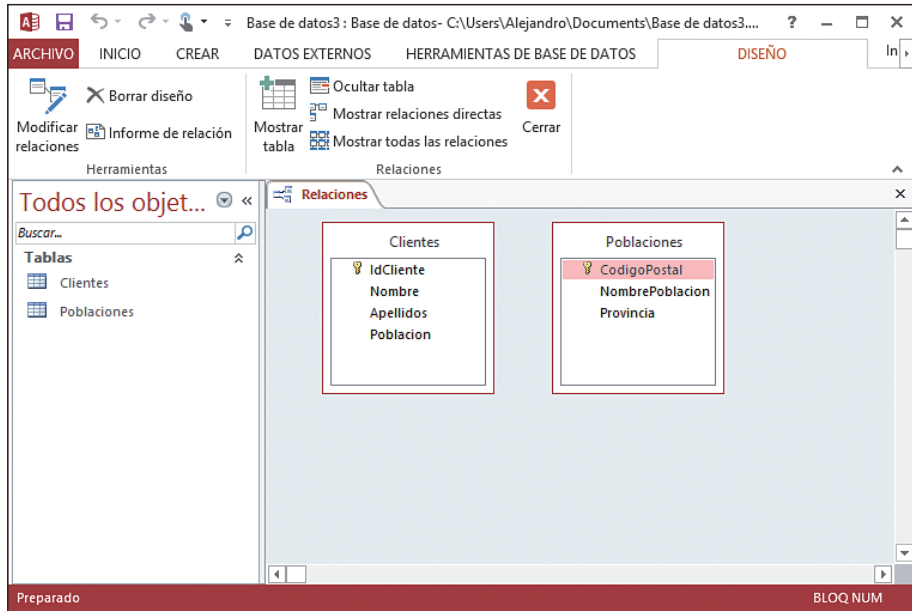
Base de datos3 : Base de datos- C:\Users\Alejandro\Documents\Base de datos3.... ? – □ ×

ARCHIVO INICIO CREAR DATOS EXTERNOS HERRAMIENTAS DE BASE DE DATOS DISEÑO In

Modificar relaciones
Borrar diseño
Informe de relación
Herramientas

Mostrar tabla
Ocultar tabla
Mostrar relaciones directas
Mostrar todas las relaciones
Cerrar
Relaciones

Todos los objet...
Buscar...
Tablas
Clientes
Poblaciones

Relaciones

Clientes
IdCliente
Nombre
Apellidos
Poblacion

Poblaciones
CodigoPostal
NombrePoblacion
Provincia

Preparado
BLOQ NUM